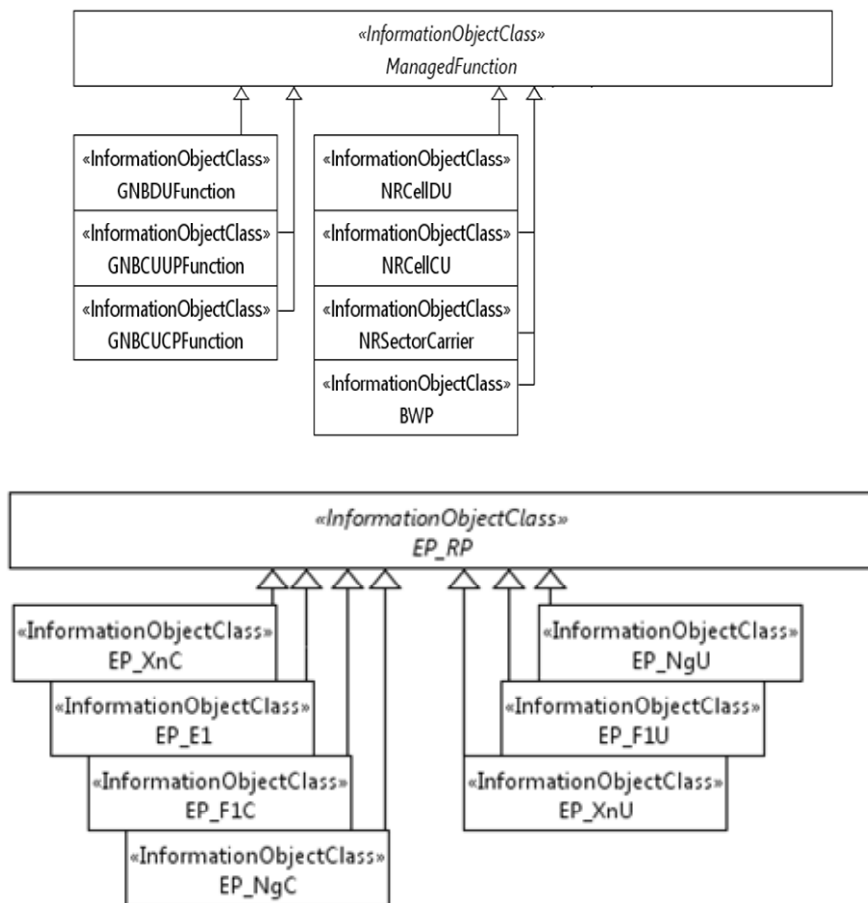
«InformationObjectClass»
ManagedFunction

«InformationObjectClass»
GNBDUFunction

«InformationObjectClass»
GNBCUUPFunction

«InformationObjectClass»
GNBCUCPFunction

«InformationObjectClass»
NRCellDU

«InformationObjectClass»
NRCellCU

«InformationObjectClass»
NRSectorCarrier

«InformationObjectClass»
BWP

«InformationObjectClass»
EP_RP

«InformationObjectClass»
EP_XnC

«InformationObjectClass»
EP_E1

«InformationObjectClass»
EP_F1C

«InformationObjectClass»
EP_NgC

«InformationObjectClass»
EP_NgU

«InformationObjectClass»
EP_F1U

«InformationObjectClass»
EP_XnU